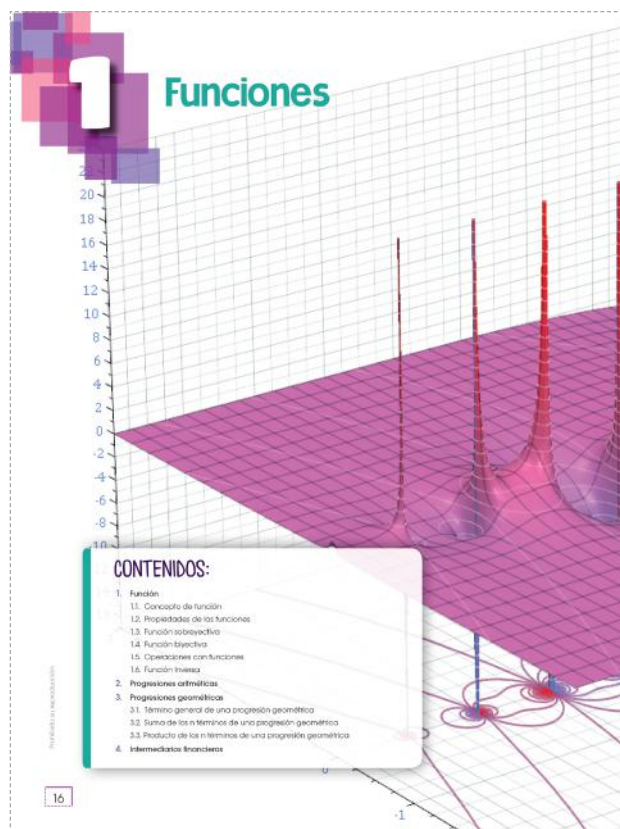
1 Funciones

20
18
16
14
12
10
8
6
4
2
0
-2
-4
-6
-8

CONTENIDOS:

1. Función
1.1. Concepto de función
1.2. Propiedades de las funciones
1.3. Función sobreyectiva
1.4. Función biyectiva
1.5. Operaciones con funciones
1.6. Función inversa
2. Progresiones aritméticas
3. Progresiones geométricas
3.1. Término general de una progresión geométrica
3.2. Suma de los n términos de una progresión geométrica
3.3. Producto de los n términos de una progresión geométrica
4. Intermediarios financieros

Prohibida su reproducción

0
-1

16